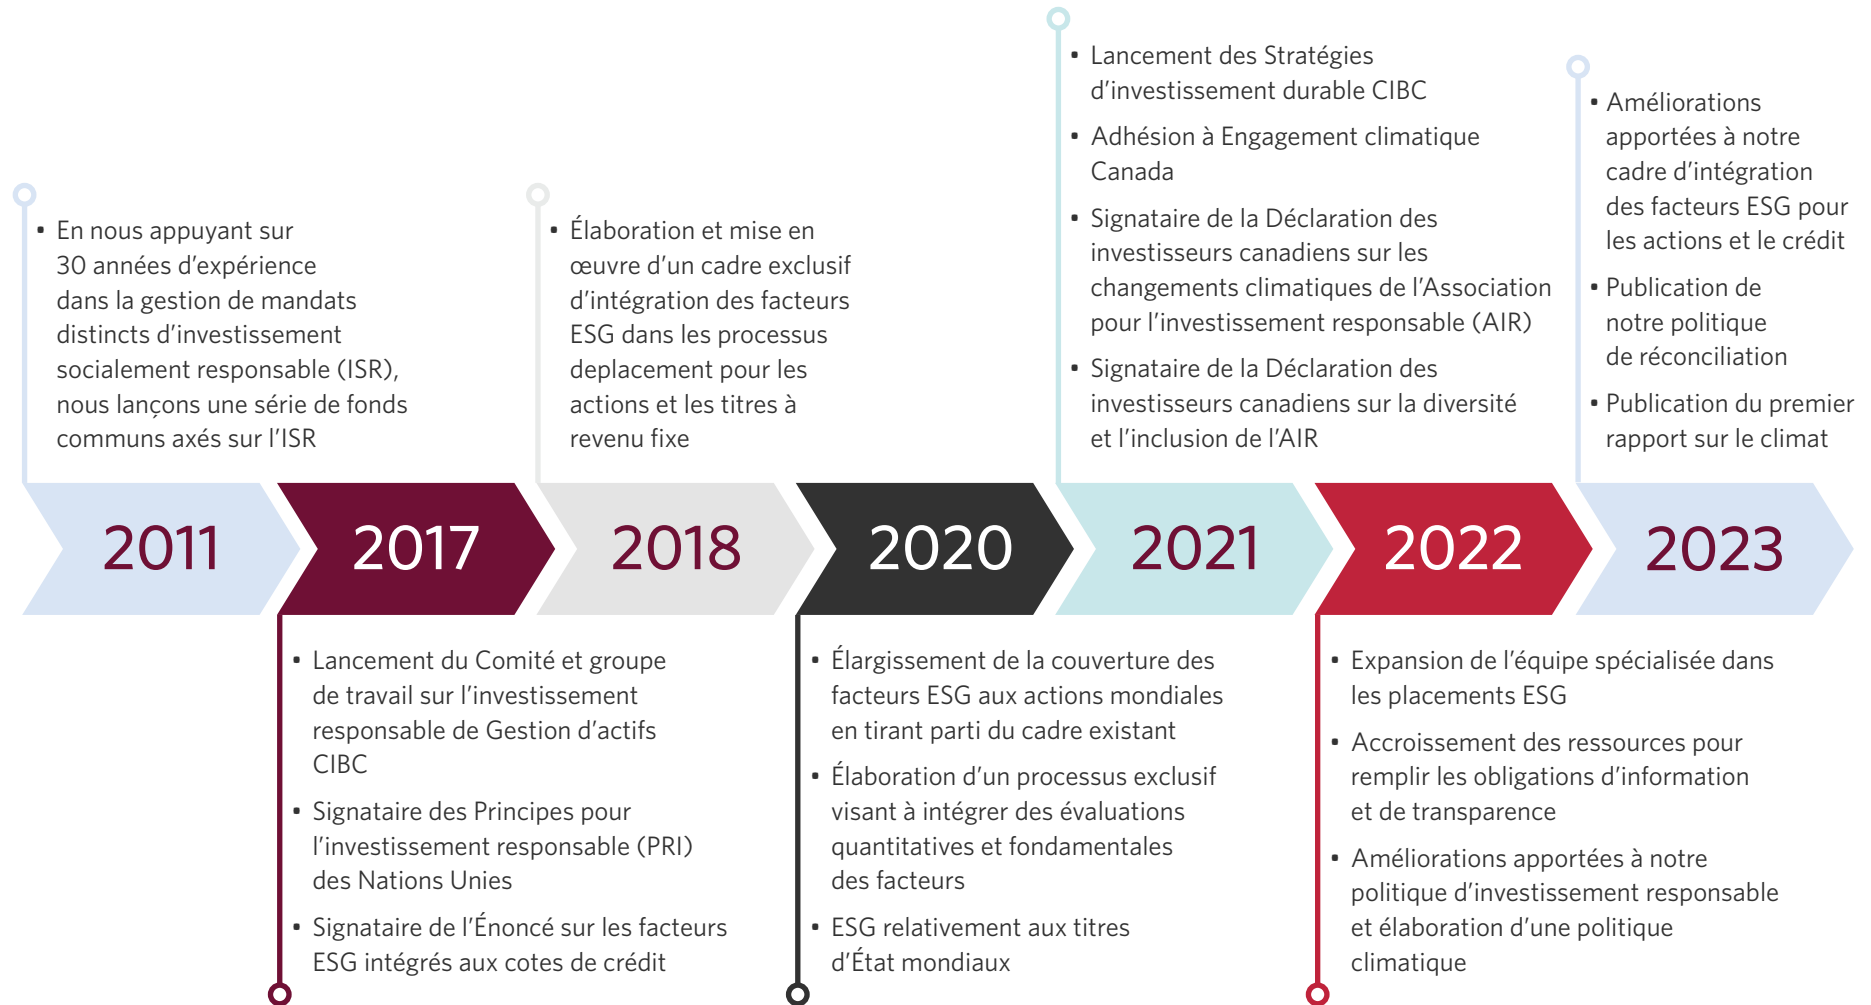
• En nous appuyant sur 30 années d'expérience dans la gestion de mandats distincts d'investissement socialement responsable (ISR), nous lançons une série de fonds communs axés sur l'ISR

• Élaboration et mise en œuvre d'un cadre exclusif d'intégration des facteurs ESG dans les processus deplacement pour les actions et les titres à revenu fixe

• Lancement des Stratégies d'investissement durable CIBC

• Adhésion à Engagement climatique Canada

• Signataire de la Déclaration des investisseurs canadiens sur les changements climatiques de l'Association pour l'investissement responsable (AIR)

• Signataire de la Déclaration des investisseurs canadiens sur la diversité et l'inclusion de l'AIR

• Améliorations apportées à notre cadre d'intégration des facteurs ESG pour les actions et le crédit

• Publication de notre politique de réconciliation

• Publication du premier rapport sur le climat

2011

2017

2018

2020

2021

2022

2023

• Lancement du Comité et groupe de travail sur l'investissement responsable de Gestion d'actifs CIBC

• Signataire des Principes pour l'investissement responsable (PRI) des Nations Unies

• Signataire de l'Énoncé sur les facteurs ESG intégrés aux cotes de crédit

• Élargissement de la couverture des facteurs ESG aux actions mondiales en tirant parti du cadre existant

• Élaboration d'un processus exclusif visant à intégrer des évaluations quantitatives et fondamentales des facteurs

• ESG relativement aux titres d'État mondiaux

• Expansion de l'équipe spécialisée dans les placements ESG

• Accroissement des ressources pour remplir les obligations d'information et de transparence

• Améliorations apportées à notre politique d'investissement responsable et élaboration d'une politique climatique